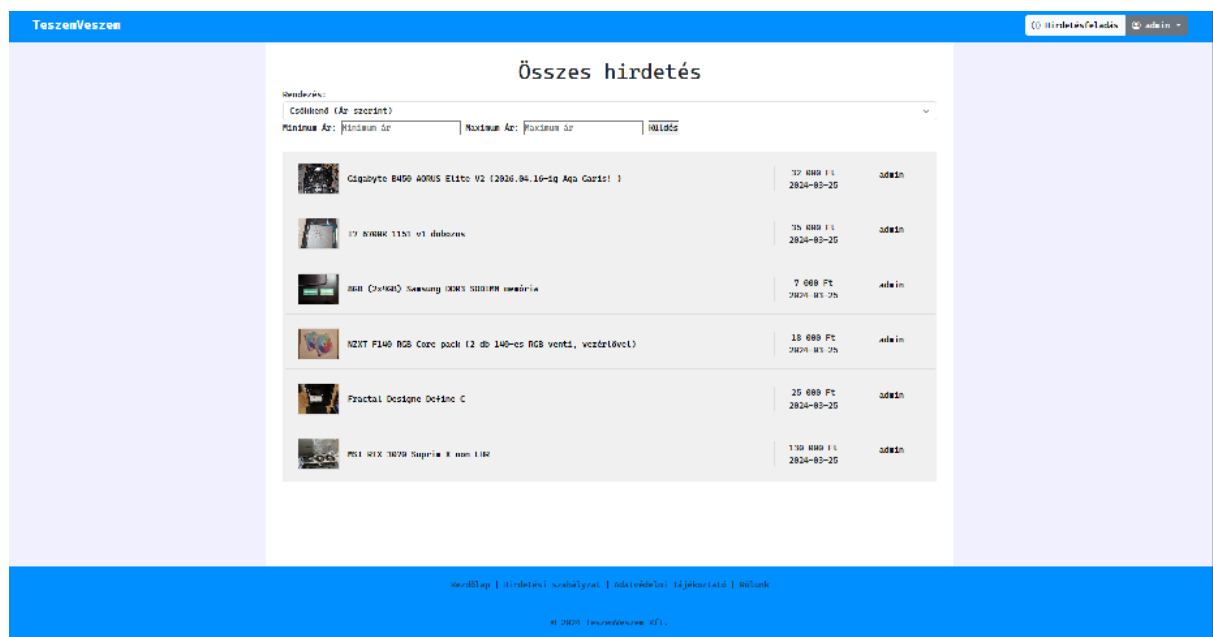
TeszemVeszem

Hirdetésfeladás
admin

Összes hirdetés

Rendezés:
Csökkenő (Ár szerint)
Minimum Ár: Minimum ár Maximum Ár: Maximum ár Küldés

| | | | |
|---|---|---|---|
| Gigabyte B450 AORUS Elite V2 (2026.04.16-ig Aqa Garis! ) | 32 000 Ft 2024-03-25 | admin |
| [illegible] 1151 v1 dobozos | 35 000 Ft 2024-03-25 | admin |
| 8GB (2x4GB) Samsung DDR3 SODIMM memória | 7 000 Ft 2024-03-25 | admin |
| NZXT F140 RGB Core pack (2 db 140-es RGB venti, vezérlővel) | 18 000 Ft 2024-03-25 | admin |
| Fractal Designe Define C | 25 000 Ft 2024-03-25 | admin |
| MSI RTX 3070 Suprim X non LHR | 130 000 Ft 2024-03-25 | admin |

Kezdőlap | Hirdetési szabályzat | Adatvédelmi tájékoztató | Rólunk

© 2024 TeszemVeszem Kft.